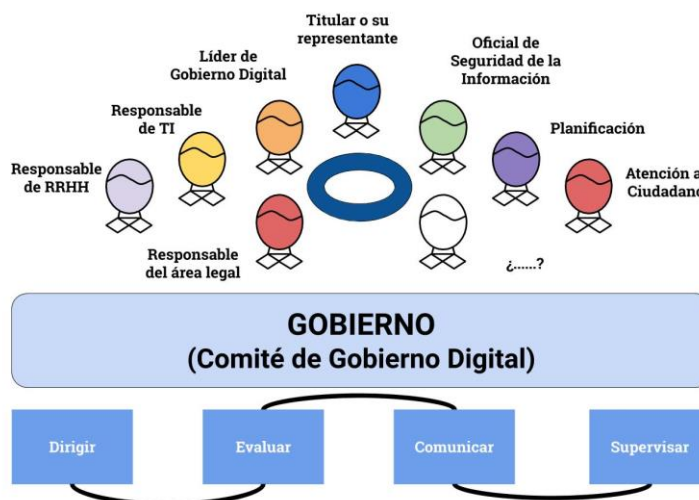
Titular o su representante

Líder de Gobierno Digital

Oficial de Seguridad de la Información

Responsable de TI

Planificación

Responsable de RRHH

Atención a Ciudadano

Responsable del área legal

¿......?

GOBIERNO
(Comité de Gobierno Digital)

Dirigir

Evaluar

Comunicar

Supervisar